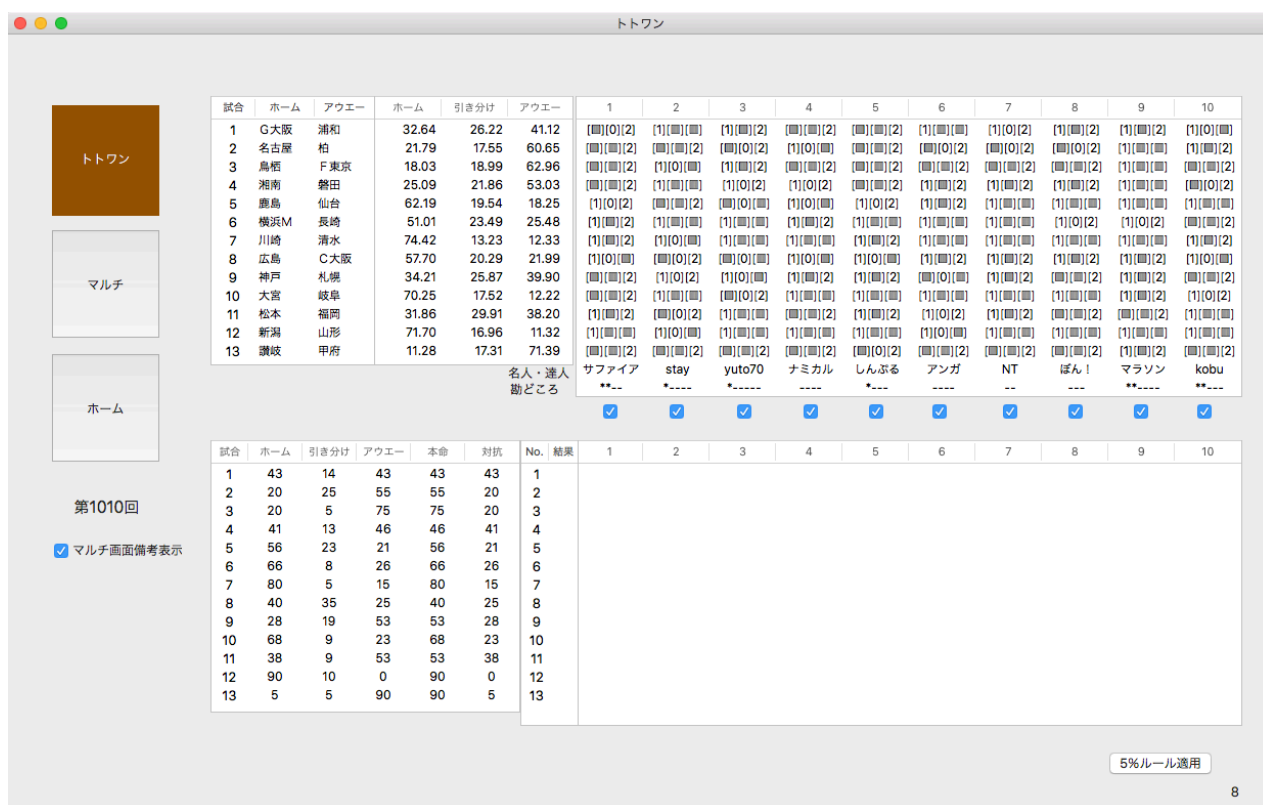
トトワン

トトワン

マルチ

ホーム

第1010回

マルチ画面備考表示

| 試合 | ホーム | アウエー | ホーム | 引き分け | アウエー |
|---|---|---|---|---|---|
| 1 | G大阪 | 浦和 | 32.64 | 26.22 | 41.12 |
| 2 | 名古屋 | 柏 | 21.79 | 17.55 | 60.65 |
| 3 | 鳥栖 | F東京 | 18.03 | 18.99 | 62.96 |
| 4 | 湘南 | 磐田 | 25.09 | 21.86 | 53.03 |
| 5 | 鹿島 | 仙台 | 62.19 | 19.54 | 18.25 |
| 6 | 横浜M | 長崎 | 51.01 | 23.49 | 25.48 |
| 7 | 川崎 | 清水 | 74.42 | 13.23 | 12.33 |
| 8 | 広島 | C大阪 | 57.70 | 20.29 | 21.99 |
| 9 | 神戸 | 札幌 | 34.21 | 25.87 | 39.90 |
| 10 | 大宮 | 岐阜 | 70.25 | 17.52 | 12.22 |
| 11 | 松本 | 福岡 | 31.86 | 29.91 | 38.20 |
| 12 | 新潟 | 山形 | 71.70 | 16.96 | 11.32 |
| 13 | 讃岐 | 甲府 | 11.28 | 17.31 | 71.39 |

| 1 | 2 | 3 | 4 | 5 | 6 | 7 | 8 | 9 | 10 |
|---|---|---|---|---|---|---|---|---|---|
| [■][0][2] | [1][■][■] | [1][■][2] | [■][■][2] | [■][■][2] | [1][■][■] | [1][0][2] | [1][■][2] | [1][■][2] | [1][0][■] |
| [■][■][2] | [■][■][2] | [■][0][2] | [1][0][■] | [■][■][2] | [■][0][2] | [■][0][2] | [■][0][2] | [1][■][■] | [1][■][2] |
| [■][■][2] | [1][0][■] | [1][■][2] | [■][■][2] | [■][■][2] | [■][■][2] | [■][■][2] | [■][■][2] | [1][■][■] | [■][■][2] |
| [■][■][2] | [1][■][■] | [1][0][2] | [1][0][2] | [■][■][2] | [1][■][2] | [1][■][2] | [1][■][2] | [1][■][■] | [■][0][2] |
| [1][0][2] | [■][■][2] | [■][0][■] | [1][0][■] | [1][0][2] | [1][■][2] | [1][■][■] | [1][■][■] | [1][■][■] | [1][■][■] |
| [1][■][2] | [1][■][■] | [1][■][■] | [1][■][2] | [1][■][■] | [1][■][■] | [1][■][■] | [1][0][2] | [1][0][2] | [■][■][2] |
| [1][■][2] | [1][0][■] | [1][■][■] | [1][■][■] | [1][■][2] | [1][■][■] | [1][■][■] | [1][■][■] | [1][■][■] | [1][■][2] |
| [1][0][■] | [■][0][2] | [■][0][■] | [1][0][■] | [1][0][■] | [1][■][■] | [1][■][2] | [1][■][2] | [1][■][■] | [1][0][■] |
| [■][■][2] | [1][0][2] | [1][0][■] | [1][■][2] | [1][■][2] | [■][0][■] | [1][■][2] | [■][■][2] | [1][■][2] | [■][■][2] |
| [■][■][2] | [1][■][■] | [■][0][■] | [1][■][■] | [1][■][■] | [1][■][■] | [1][■][■] | [1][■][■] | [1][■][2] | [1][0][2] |
| [■][■][2] | [■][0][2] | [1][■][■] | [■][■][2] | [1][■][2] | [1][0][2] | [1][■][2] | [■][■][2] | [■][■][2] | [1][■][■] |
| [1][■][■] | [1][0][■] | [1][■][■] | [1][■][■] | [1][■][■] | [1][0][■] | [1][■][■] | [1][■][■] | [1][■][■] | [1][■][■] |
| [■][■][2] | [■][■][2] | [■][■][2] | [■][■][2] | [■][0][2] | [■][■][2] | [■][■][2] | [1][■][2] | [1][■][2] | [■][■][2] |
| サファイア | stay | yuto70 | ナミカル | しんぷる | アンガ | NT | ぽん！ | マラソン | kobu |
| **-- | *---- | *----- | ---- | *--- | ---- | -- | --- | **---- | **--- |

名人・達人
勘どころ

| 試合 | ホーム | 引き分け | アウエー | 本命 | 対抗 |
|---|---|---|---|---|---|
| 1 | 43 | 14 | 43 | 43 | 43 |
| 2 | 20 | 25 | 55 | 55 | 20 |
| 3 | 20 | 5 | 75 | 75 | 20 |
| 4 | 41 | 13 | 46 | 46 | 41 |
| 5 | 56 | 23 | 21 | 56 | 21 |
| 6 | 66 | 8 | 26 | 66 | 26 |
| 7 | 80 | 5 | 15 | 80 | 15 |
| 8 | 40 | 35 | 25 | 40 | 25 |
| 9 | 28 | 19 | 53 | 53 | 28 |
| 10 | 68 | 9 | 23 | 68 | 23 |
| 11 | 38 | 9 | 53 | 53 | 38 |
| 12 | 90 | 10 | 0 | 90 | 0 |
| 13 | 5 | 5 | 90 | 90 | 5 |

| No. | 結果 | 1 | 2 | 3 | 4 | 5 | 6 | 7 | 8 | 9 | 10 |
|---|---|---|---|---|---|---|---|---|---|---|---|
| 1 | | | | | | | | | | | |
| 2 | | | | | | | | | | | |
| 3 | | | | | | | | | | | |
| 4 | | | | | | | | | | | |
| 5 | | | | | | | | | | | |
| 6 | | | | | | | | | | | |
| 7 | | | | | | | | | | | |
| 8 | | | | | | | | | | | |
| 9 | | | | | | | | | | | |
| 10 | | | | | | | | | | | |
| 11 | | | | | | | | | | | |
| 12 | | | | | | | | | | | |
| 13 | | | | | | | | | | | |

5%ルール適用

8